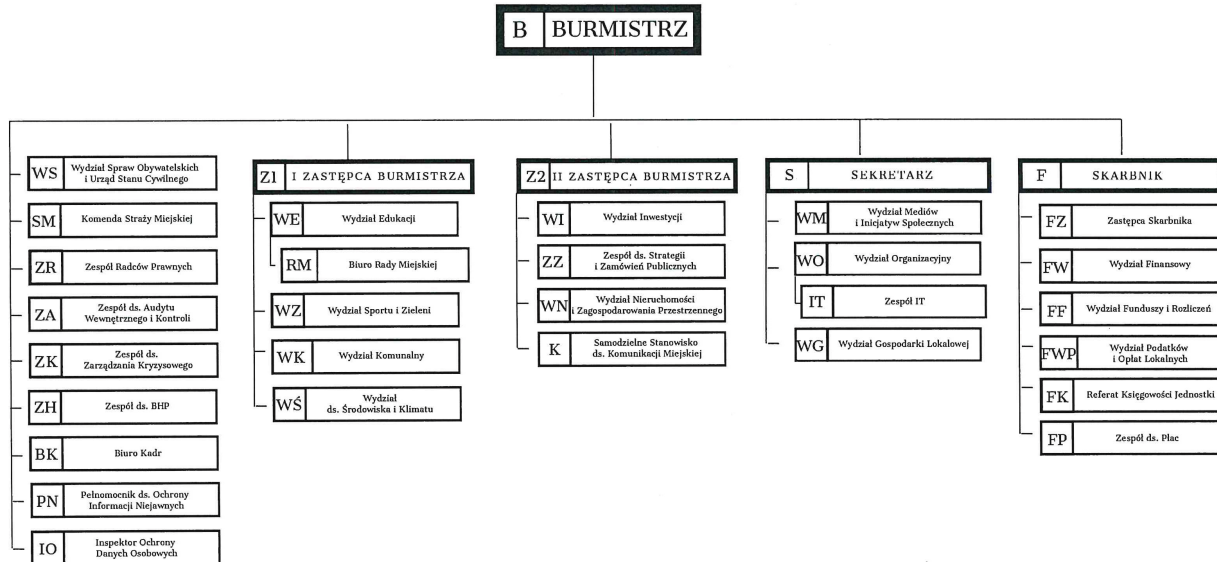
B BURMISTRZ

WS Wydział Spraw Obywatelskich i Urząd Stanu Cywilnego

SM Komenda Straży Miejskiej

ZR Zespół Radców Prawnych

ZA Zespół ds. Audytu Wewnętrznego i Kontroli

ZK Zespół ds. Zarządzania Kryzysowego

ZH Zespół ds. BHP

BK Biuro Kadr

PN Pełnomocnik ds. Ochrony Informacji Niejawnych

IO Inspektor Ochrony Danych Osobowych

Z1 I ZASTĘPCA BURMISTRZA

WE Wydział Edukacji

RM Biuro Rady Miejskiej

WZ Wydział Sportu i Zieleni

WK Wydział Komunalny

WŚ Wydział ds. Środowiska i Klimatu

Z2 II ZASTĘPCA BURMISTRZA

WI Wydział Inwestycji

ZZ Zespół ds. Strategii i Zamówień Publicznych

WN Wydział Nieruchomości i Zagospodarowania Przestrzennego

K Samodzielne Stanowisko ds. Komunikacji Miejskiej

S SEKRETARZ

WM Wydział Mediów i Inicjatyw Społecznych

WO Wydział Organizacyjny

IT Zespół IT

WG Wydział Gospodarki Lokalowej

F SKARBNIK

FZ Zastępca Skarbnika

FW Wydział Finansowy

FF Wydział Funduszy i Rozliczeń

FWP Wydział Podatków i Opłat Lokalnych

FK Referat Księgowości Jednostki

FP Zespół ds. Płac